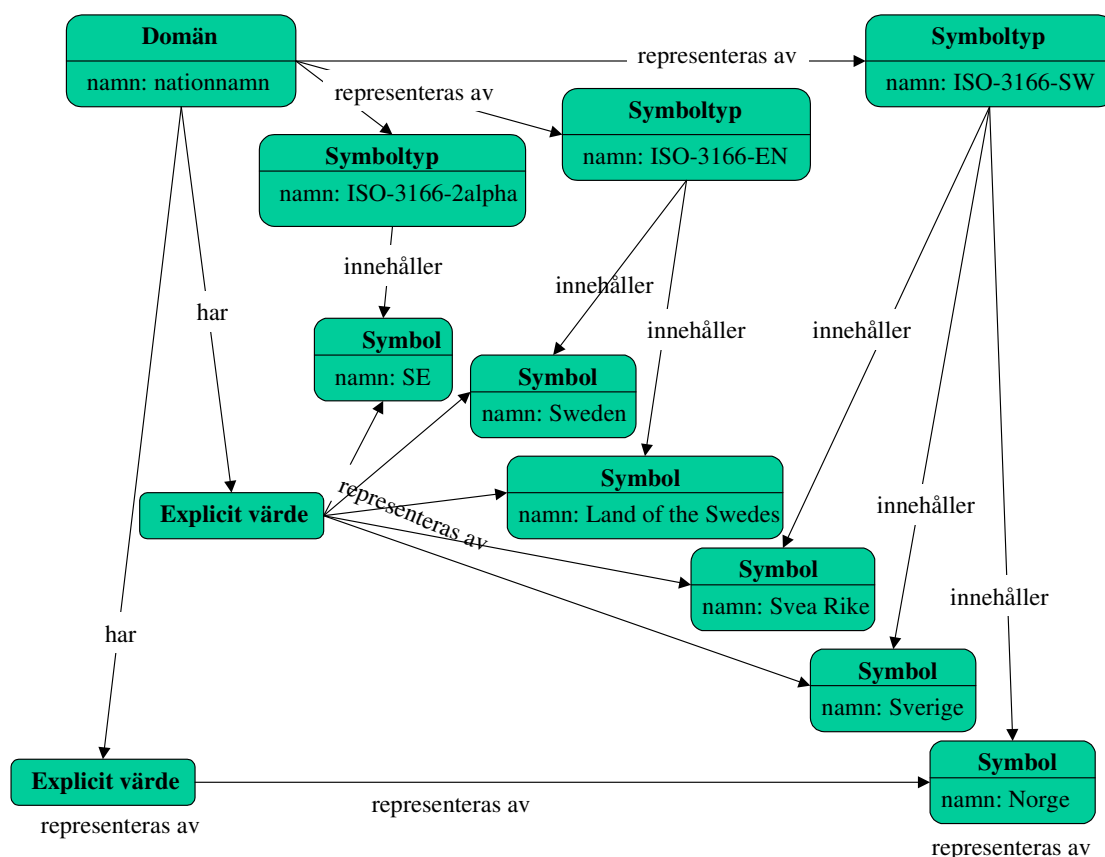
Domän
namn: nationnamn

representeras av

Symboltyp
namn: ISO-3166-SW

representeras av

Symboltyp
namn: ISO-3166-EN

Symboltyp
namn: ISO-3166-2alpha

innehåller

innehåller

innehåller

innehåller

har

Symbol
namn: SE

Symbol
namn: Sweden

Symbol
namn: Land of the Swedes

representeras av

Explicit värde

Symbol
namn: Svea Rike

innehåller

innehåller

Symbol
namn: Sverige

har

Symbol
namn: Norge

Explicit värde

representeras av

representeras av

representeras av